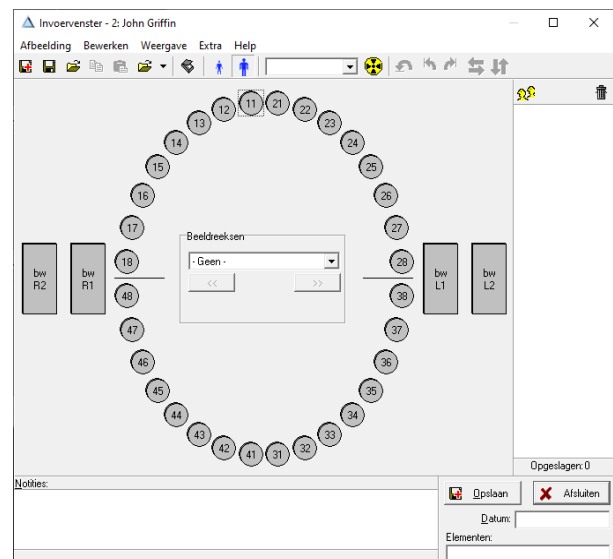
Invoervenster - 2: John Griffin

Afbeelding Bewerken Weergave Extra Help

11 21 12 22 13 23 14 24 15 25 16 26 17 27

bw R2

bw R1

18

Beeldreeksen

- Geen -

<<

>>

28

bw L1

bw L2

48

38

47 37 46 36 45 35 44 34 43 33 42 32 41 31

Opgeslagen: 0

Notities:

Opslaan

Afsluiten

Datum:

Elementen: